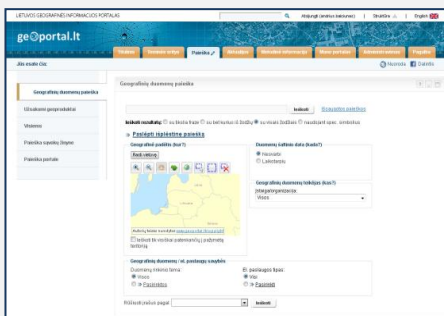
LIETUVOS GEOGRAFINĖS INFORMACIJOS PORTALAS | Atsijungti (vardas nebūnas) | Struktūra | English

ge⊙portal.lt

Titulinis | Teminiai erdvai | Paieška | Metaduomenys | Naudinga informacija | Mano portalas | Administravimas | Pagalba

Jūs esate čia: | Naujienos | Dalintis

Geografinių duomenų paieška
Užsakomi geoproduktai
Vietovės
Paieškos rezultatų žinynas
Paieška portale

Geografinių duomenų paieška

Ieškoti | Išsaugoti paieškos

Ieškoti rezultatų: ○ su tikslia fraze ○ su bent vienu iš žodžių ● su visais žodžiais ○ naudojant spec. simbolius

⊖ Paslėpti išplėstinę paiešką

Geografinė padėtis (kur?)
Rodyti vietovę

Ieškoti tik visiškai patenkančių į pažymėtą teritoriją

Duomenų kūrimo data (kada?)
● Nesvarbi
○ Laikotarpis

Geografinių duomenų kategorija (kas?)
Visos

Geografinių duomenų / el. paslaugų savybės
Duomenų rinkinio tema:
● Visos
○ Pasirinktos
El. paslaugos tipas:
● Visi
○ Pasirinkti

Rūšiuoti pagal: | Ieškoti